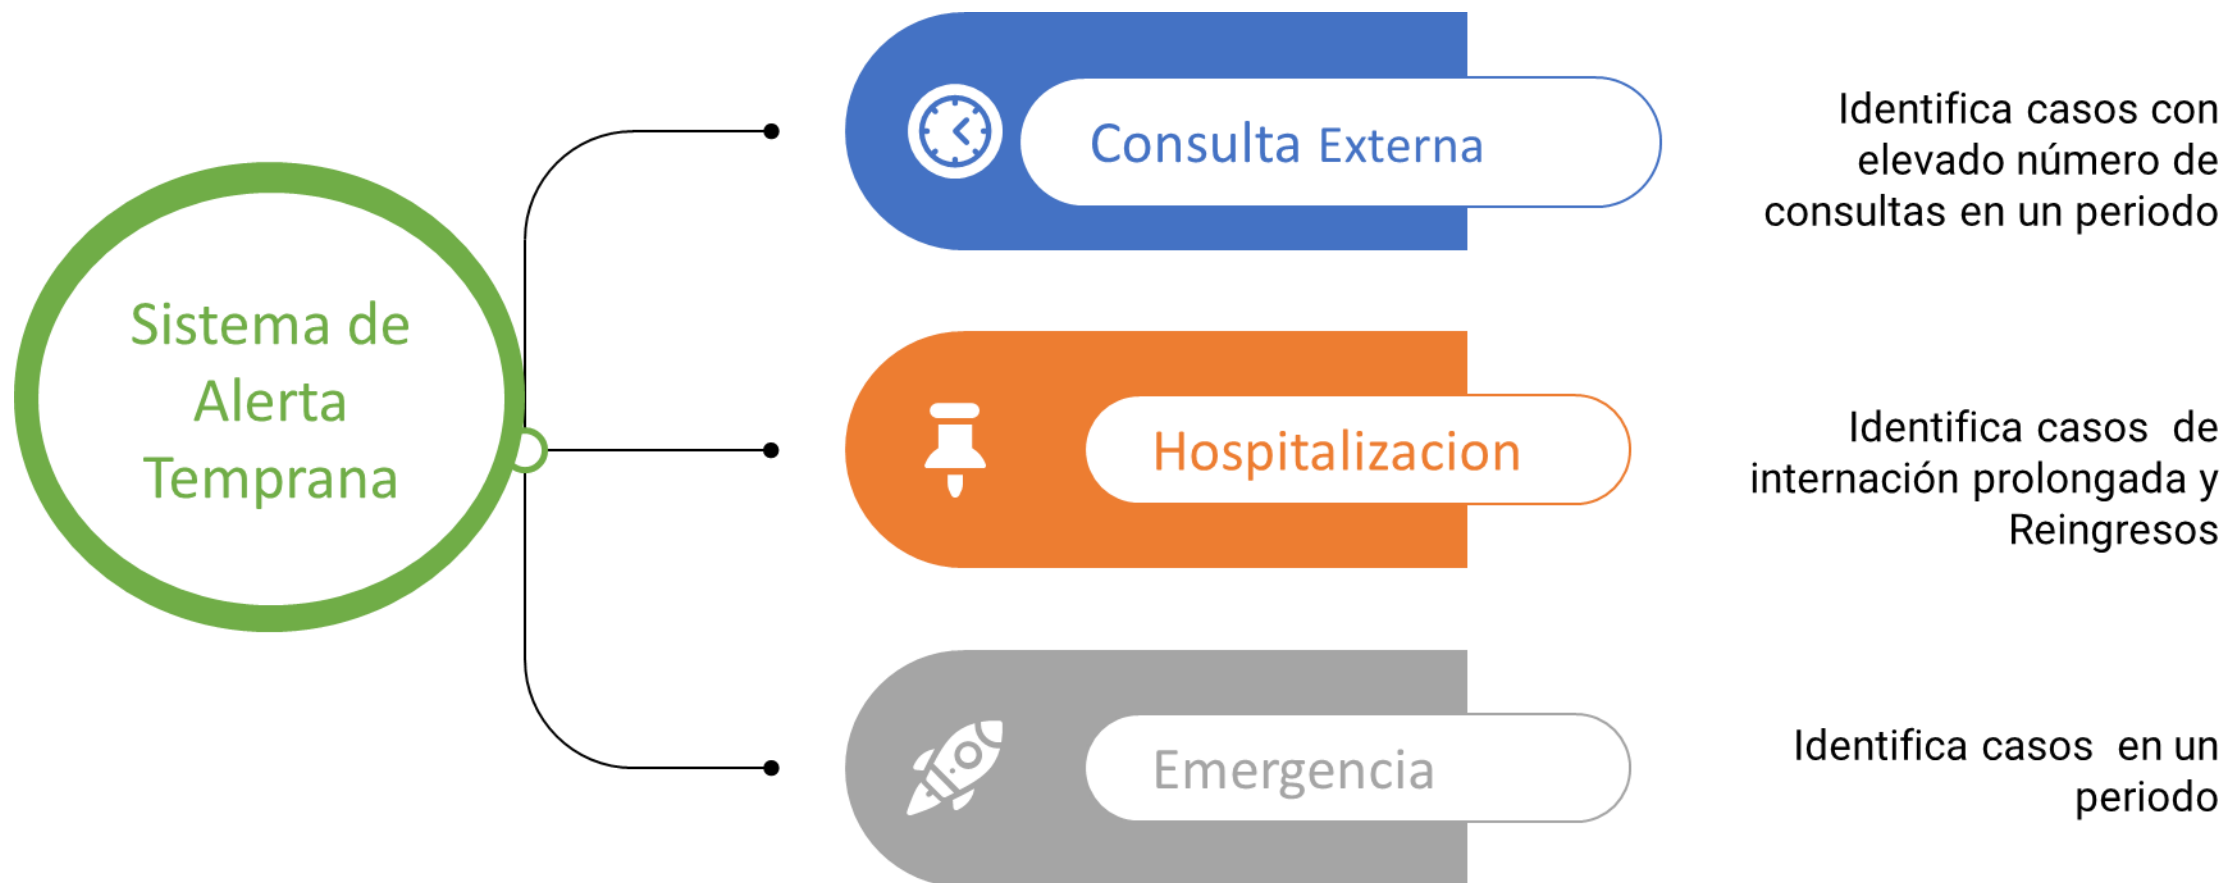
Sistema de Alerta Temprana

Consulta Externa

Identifica casos con elevado número de consultas en un periodo

Hospitalizacion

Identifica casos de internación prolongada y Reingresos

Emergencia

Identifica casos en un periodo